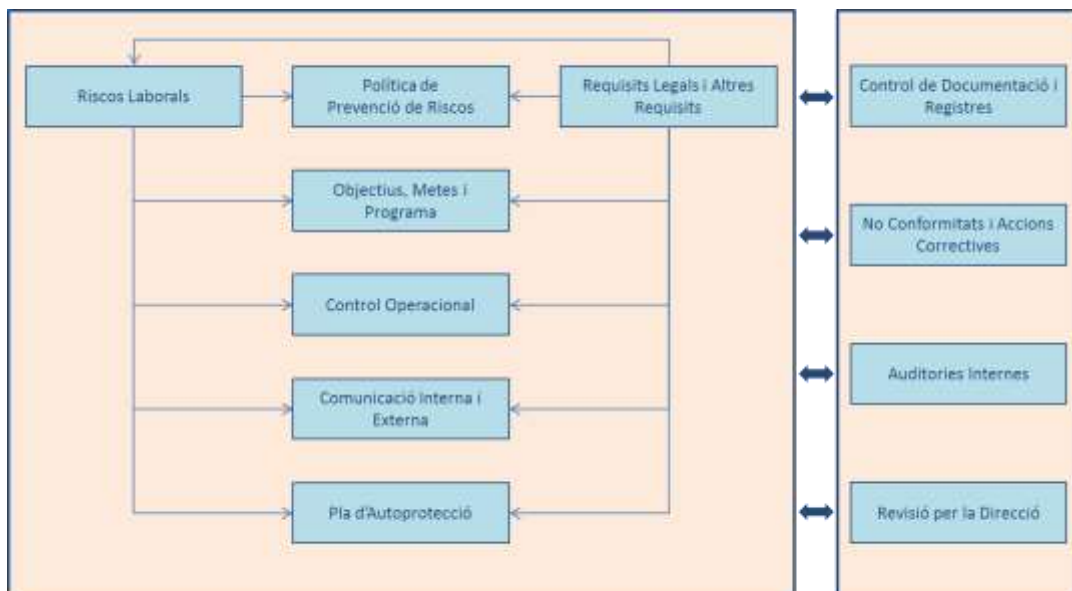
Riscos Laborals

Política de Prevenció de Riscos

Requisits Legals i Altres Requisits

Objectius, Metes i Programa

Control Operacional

Comunicació Interna i Externa

Pla d'Autoprotecció

Control de Documentació i Registres

No Conformitats i Accions Correctives

Auditories Internes

Revisió per la Direcció